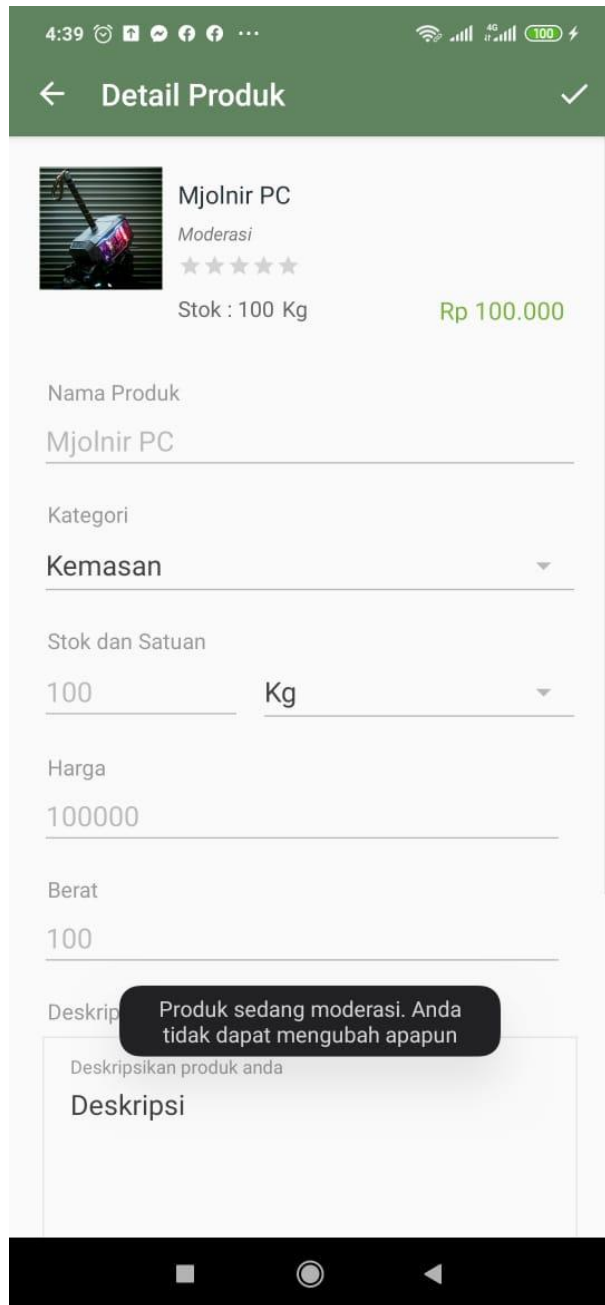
4:39 ··· 100

Detail Produk

Mjolnir PC
Moderasi
Stok : 100 Kg
Rp 100.000

Nama Produk
Mjolnir PC

Kategori
Kemasan

Stok dan Satuan
100
Kg

Harga
100000

Berat
100

Deskrip

Produk sedang moderasi. Anda tidak dapat mengubah apapun

Deskripsikan produk anda
Deskripsi